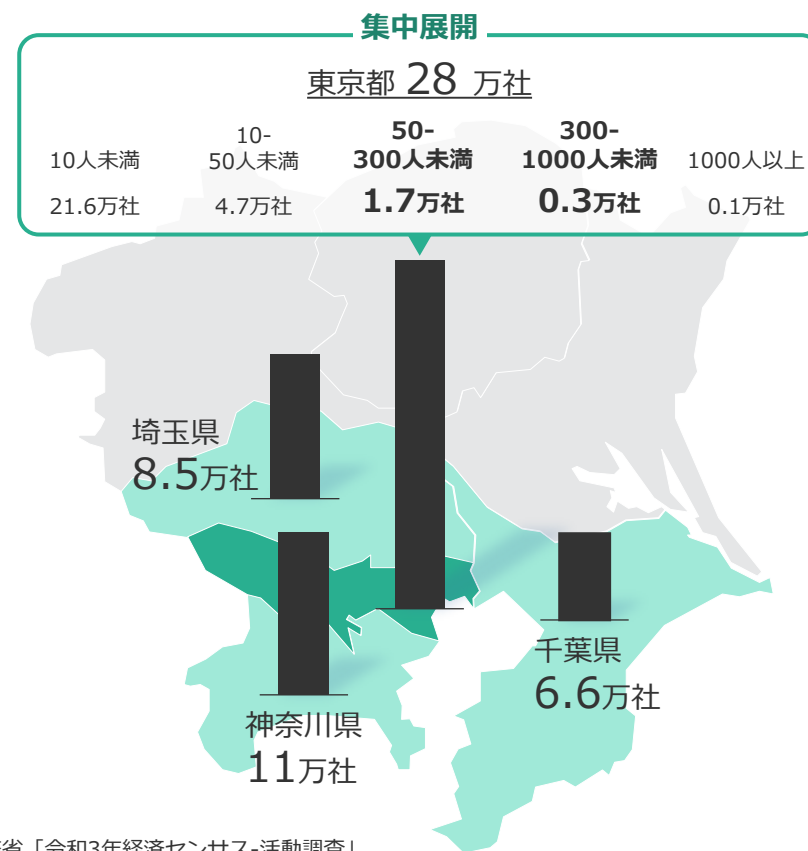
集中展開

東京都 28 万社

| 10人未満 | 10-50人未満 | 50-300人未満 | 300-1000人未満 | 1000人以上 |
|---|---|---|---|---|
| 21.6万社 | 4.7万社 | 1.7万社 | 0.3万社 | 0.1万社 |

埼玉県
8.5万社

千葉県
6.6万社

神奈川県
11万社

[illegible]省「令和3年経済センサス-活動調査」